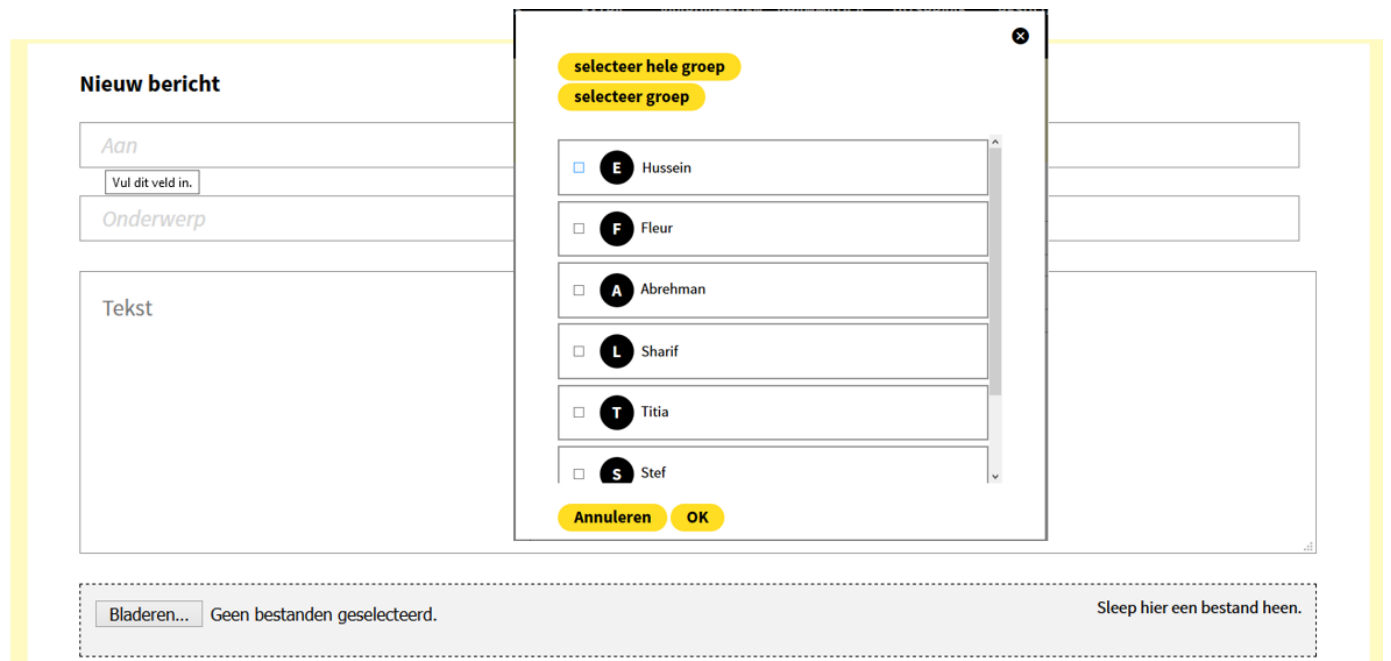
Nieuw bericht

Aan

Vul dit veld in.

Onderwerp

Tekst

selecteer hele groep

selecteer groep

E Hussein

F Fleur

A Abrehman

L Sharif

T Titia

S Stef

Annuleren

OK

Bladeren... Geen bestanden geselecteerd.

Sleep hier een bestand heen.